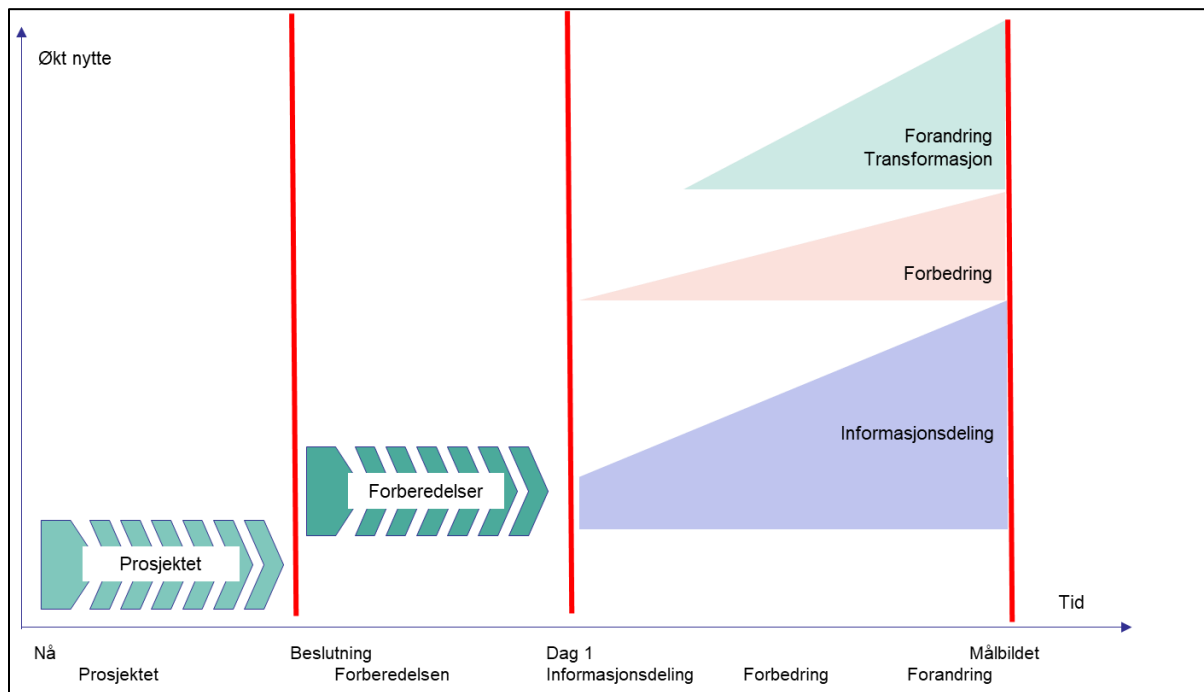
Økt nytte

Forandring
Transformasjon

Forbedring

Informasjonsdeling

Forberedelser

Prosjektet

Tid

Nå
Prosjektet

Beslutning
Forberedelsen

Dag 1
Informasjonsdeling

Forbedring

Målbildet
Forandring